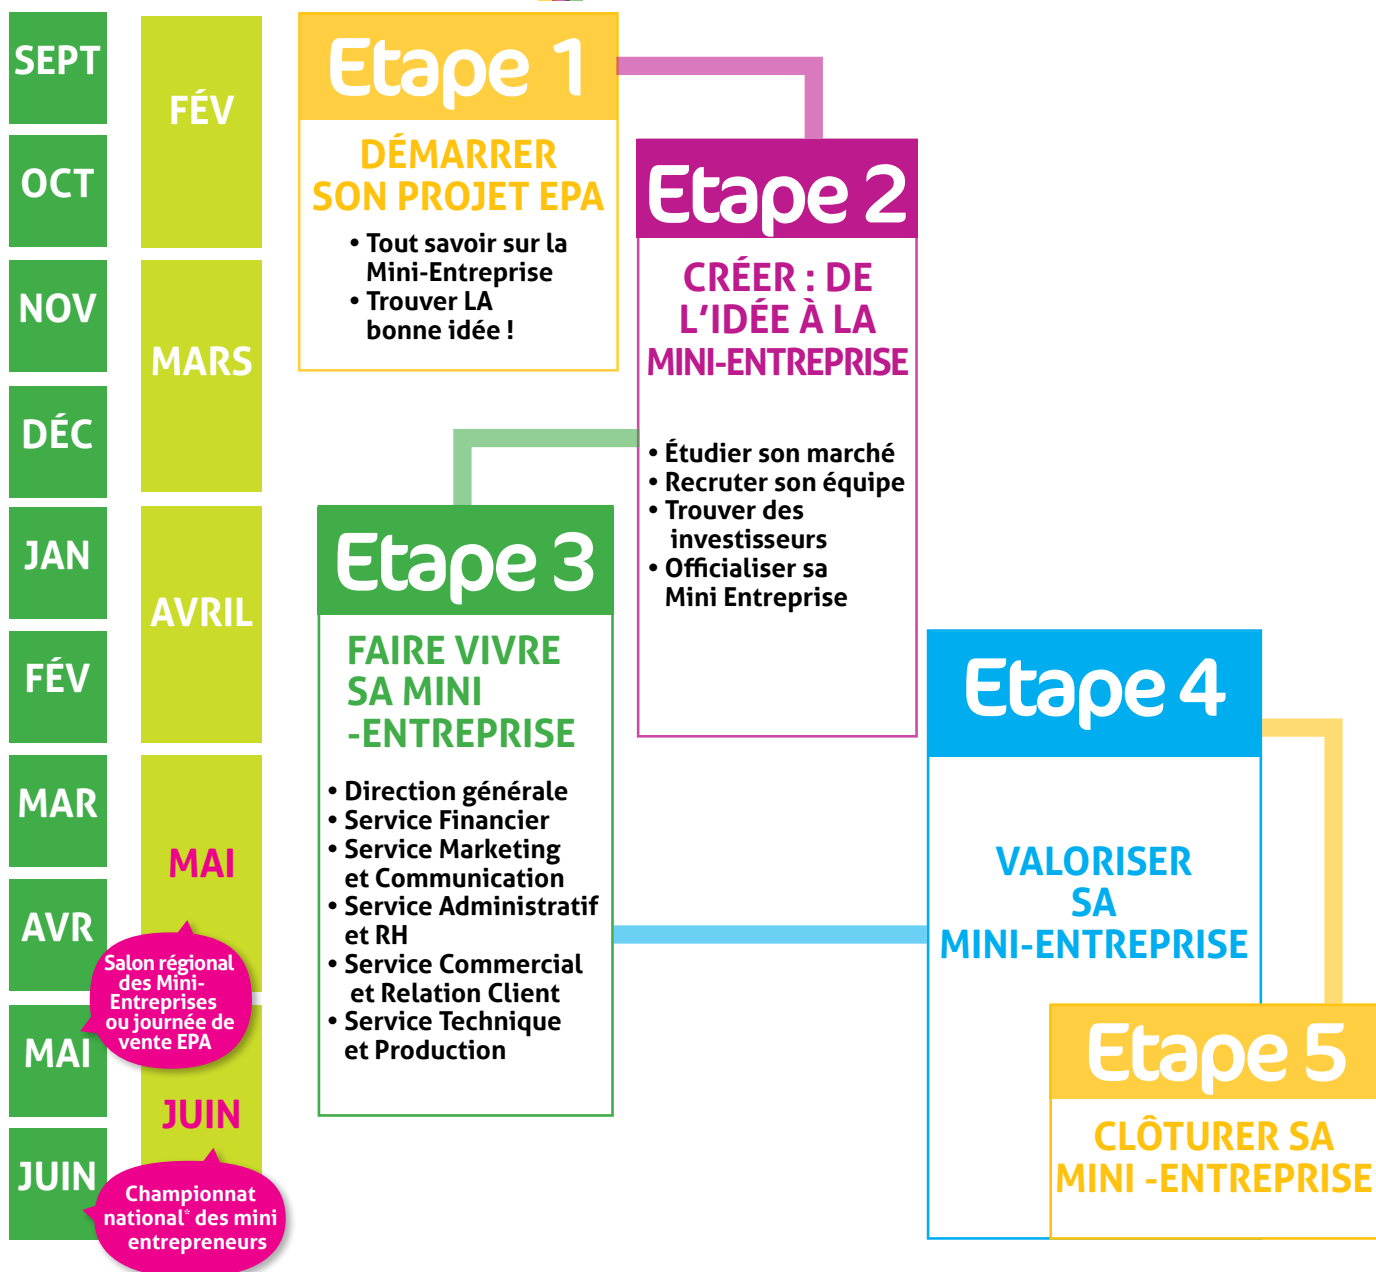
SEPT
OCT
NOV
DÉC
JAN
FÉV
MAR
AVR
MAI
JUIN

FÉV
MARS
AVRIL
MAI
JUIN

Salon régional des Mini-Entreprises ou journée de vente EPA

Championnat national* des mini entrepreneurs

Etape 1
DÉMARRER SON PROJET EPA
• Tout savoir sur la Mini-Entreprise
• Trouver LA bonne idée !

Etape 2
CRÉER : DE L'IDÉE À LA MINI-ENTREPRISE
• Étudier son marché
• Recruter son équipe
• Trouver des investisseurs
• Officialiser sa Mini Entreprise

Etape 3
FAIRE VIVRE SA MINI -ENTREPRISE
• Direction générale
• Service Financier
• Service Marketing et Communication
• Service Administratif et RH
• Service Commercial et Relation Client
• Service Technique et Production

Etape 4
VALORISER SA MINI-ENTREPRISE

Etape 5
CLÔTURER SA MINI -ENTREPRISE